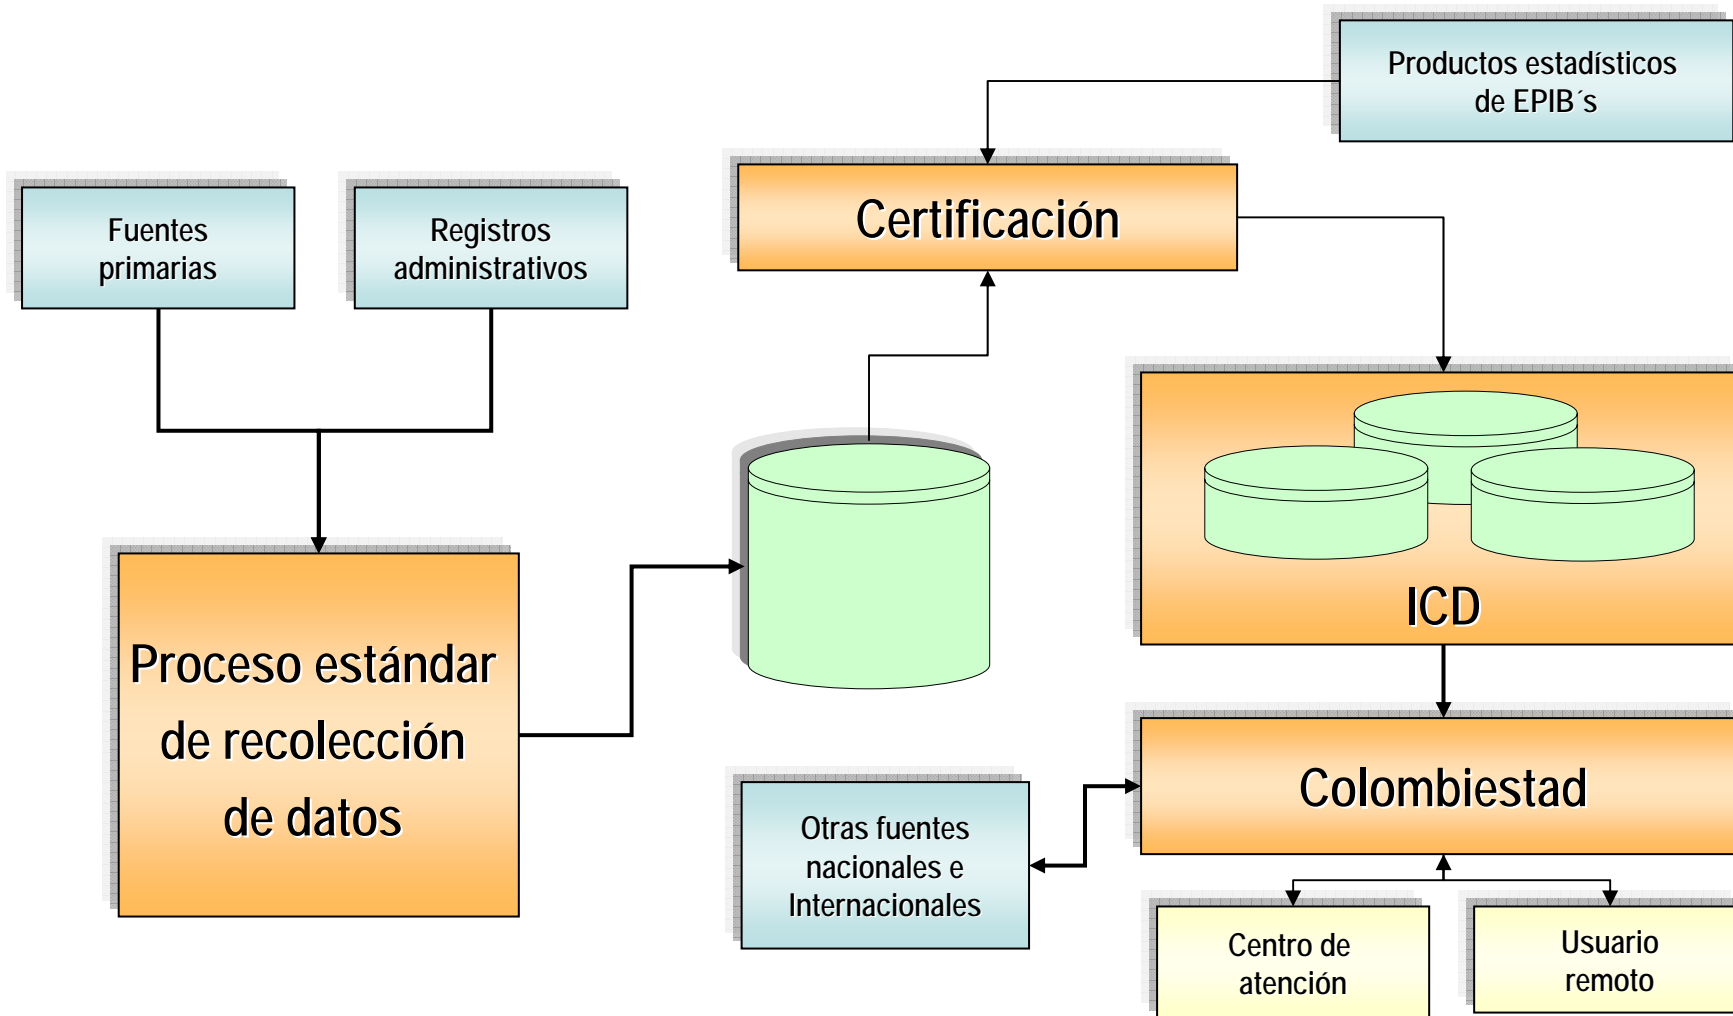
Productos estadísticos de EPIB´s

Fuentes primarias

Registros administrativos

Certificación

ICD

Proceso estándar de recolección de datos

Colombiestad

Otras fuentes nacionales e Internacionales

Centro de atención

Usuario remoto